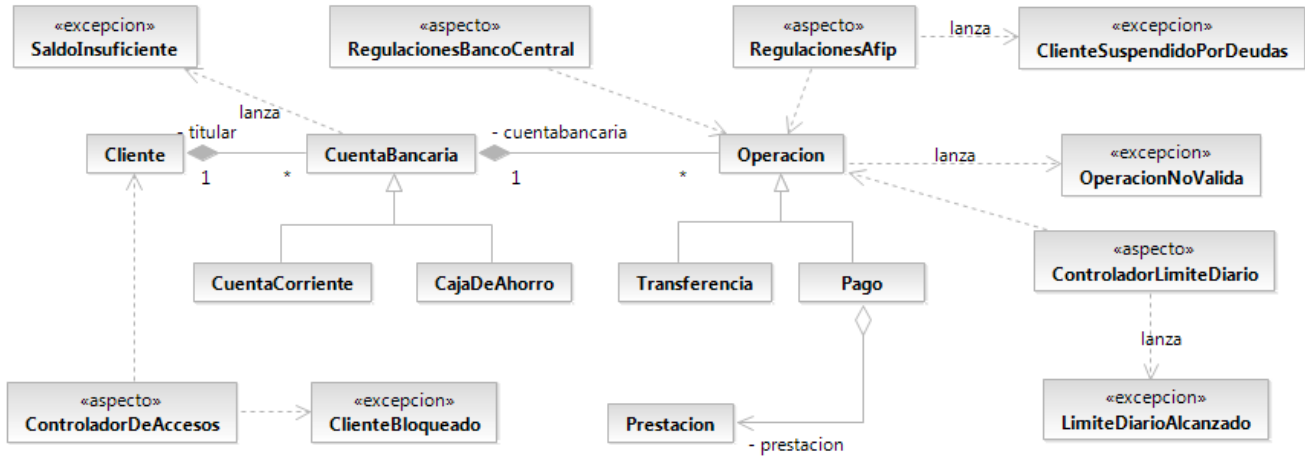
«excepcion»
SaldoInsuficiente

«aspecto»
RegulacionesBancoCentral

«aspecto»
RegulacionesAfip

lanza

«excepcion»
ClienteSuspendidoPorDeudas

lanza

- titular

Cliente

1

*

CuentaBancaria

- cuentabancaria

1

*

Operacion

lanza

«excepcion»
OperacionNoValida

CuentaCorriente

CajaDeAhorro

Transferencia

Pago

«aspecto»
ControladorLimiteDiario

lanza

«aspecto»
ControladorDeAccesos

«excepcion»
ClienteBloqueado

Prestacion

- prestacion

«excepcion»
LimiteDiarioAlcanzado